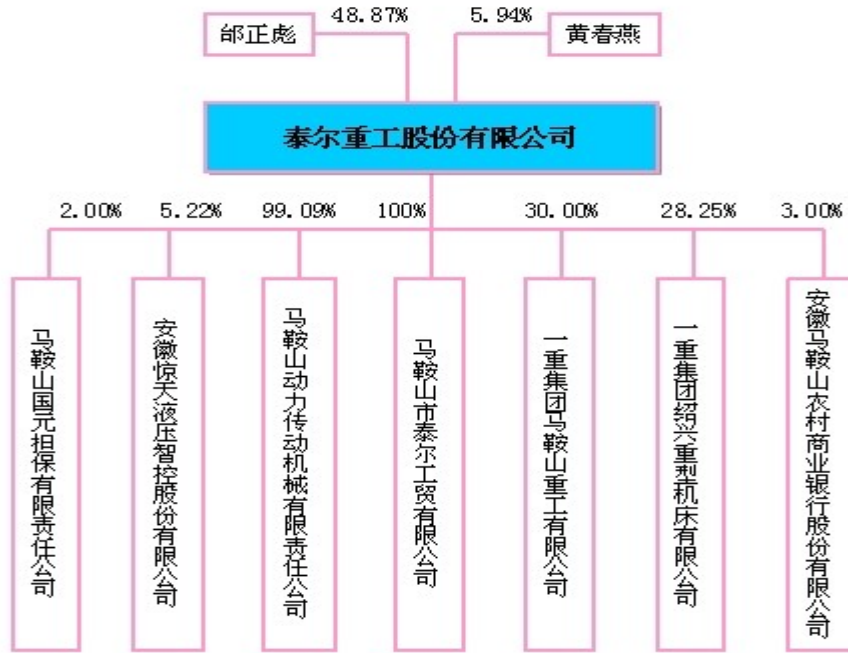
邰正彪 48.87%

5.94% 黄春燕

泰尔重工股份有限公司

2.00% 马鞍山国元担保有限责任公司

5.22% 安徽惊天液压智控股份有限公司

99.09% 马鞍山动力传动机械有限责任公司

100% 马鞍山市泰尔工贸有限公司

30.00% 一重集团马鞍山重工有限公司

28.25% 一重集团绍兴重型机床有限公司

3.00% 安徽马鞍山农村商业银行股份有限公司